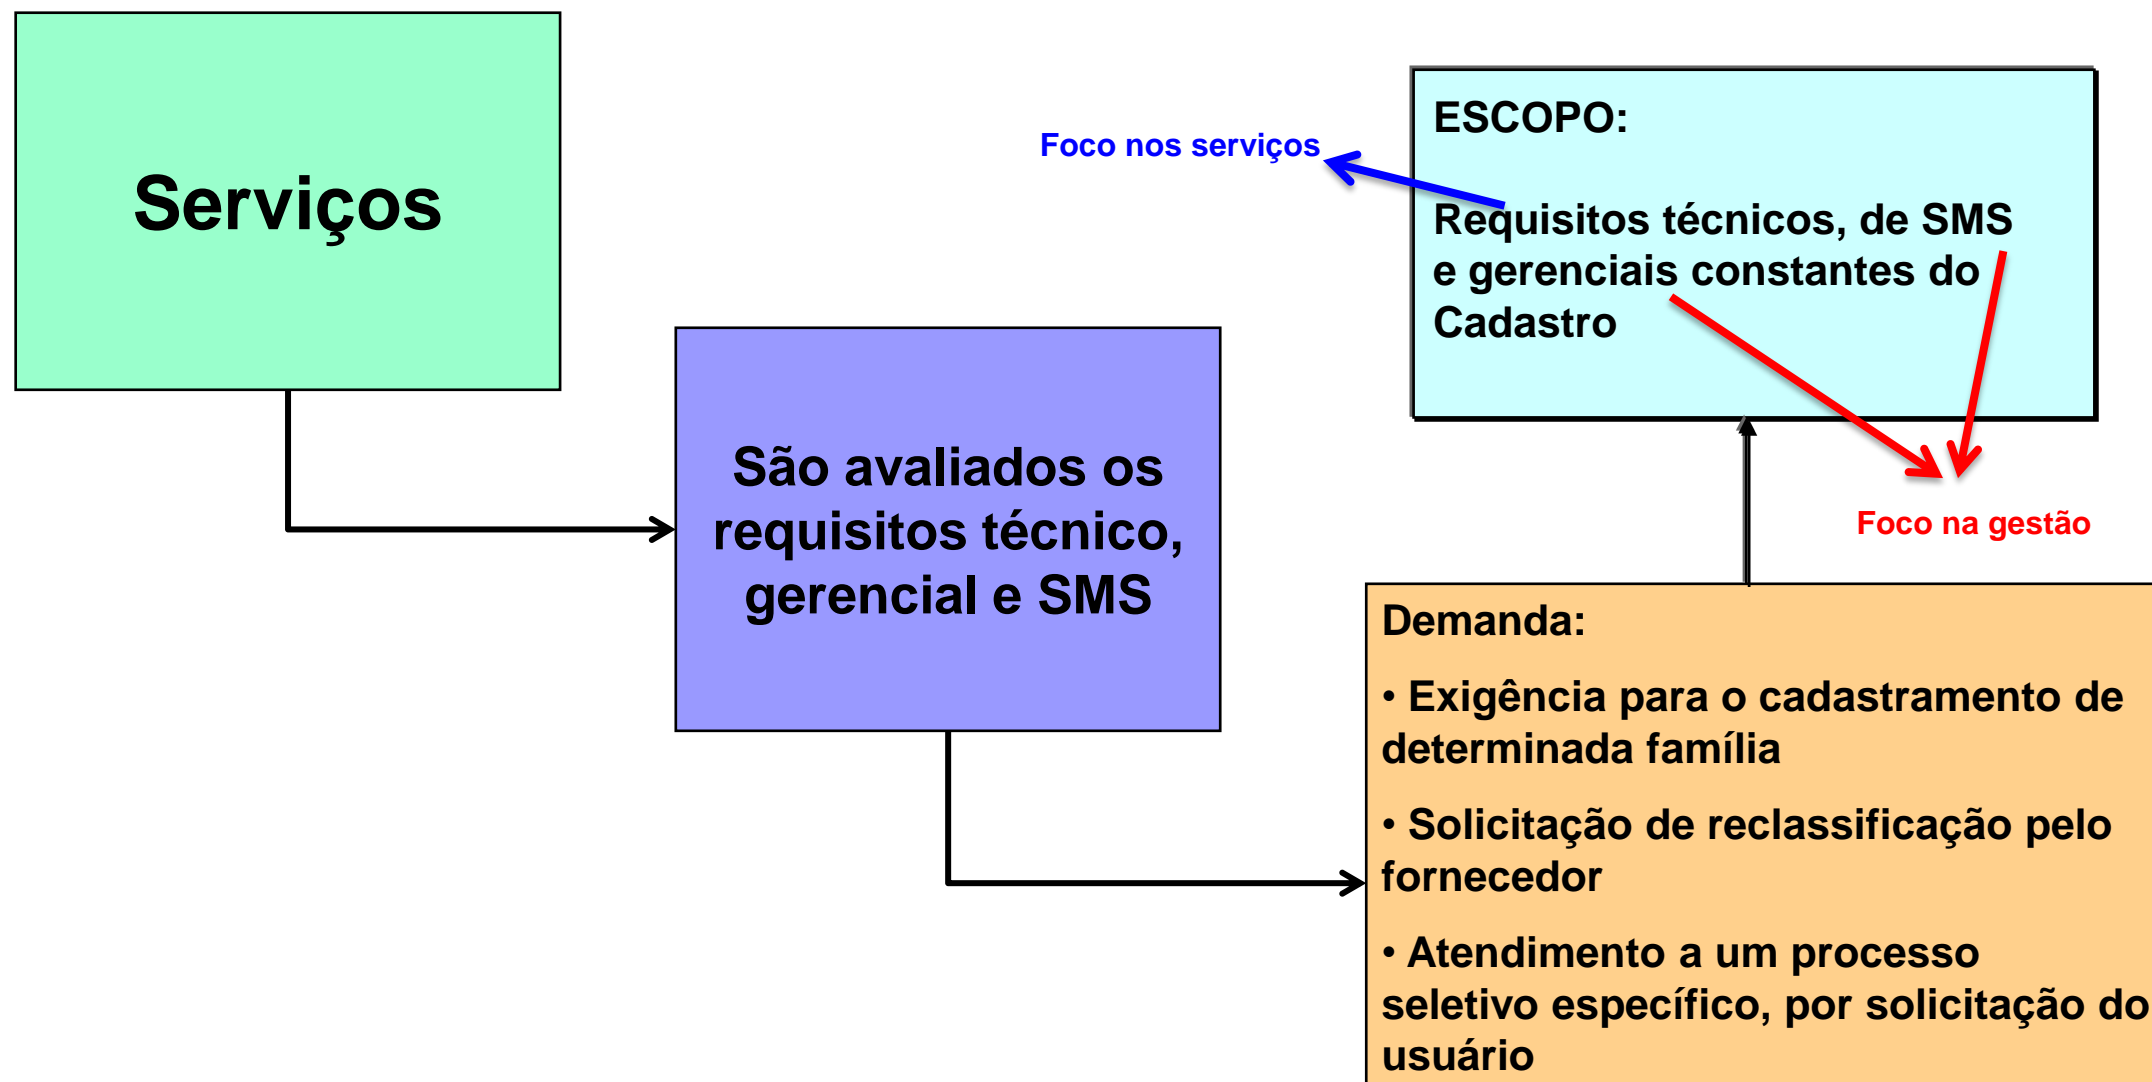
Serviços

São avaliados os requisitos técnico, gerencial e SMS

Foco nos serviços

ESCOPO:

Requisitos técnicos, de SMS e gerenciais constantes do Cadastro

Foco na gestão

Demanda:

• Exigência para o cadastramento de determinada família

• Solicitação de reclassificação pelo fornecedor

• Atendimento a um processo seletivo específico, por solicitação do usuário